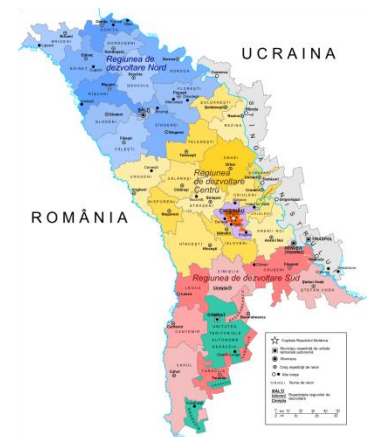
UCRAINA

Regiunea de dezvoltare Nord

Regiunea de dezvoltare Centru

ROMÂNIA

Regiunea de dezvoltare Sud

UNITATEA TERITORIALĂ AUTONOMĂ GĂGĂUZIA

BRICENI
OCNIȚA
EDINEȚ
DONDUȘENI
SOROCA
DROCHIA
RÎȘCANI
BĂLȚI
GLODENI
FLOREȘTI
SÎNGEREI
FĂLEȘTI
REZINA
ȘOLDĂNEȘTI
TELENEȘTI
ORHEI
UNGHENI
CĂLĂRAȘI
NISPORENI
STRĂȘENI
CRIULENI
DUBĂSARI
CHIȘINĂU
IALOVENI
HÎNCEȘTI
ANENII NOI
BENDER
CĂUȘENI
CIMIȘLIA
LEOVA
BASARABEASCA
CANTEMIR
COMRAT
CAHUL
TARACLIA
ȘTEFAN VODĂ
TIRASPOL

Capitala Republicii Moldova
Municipiu
Oraș
Alte orașe
Numele de raion
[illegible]